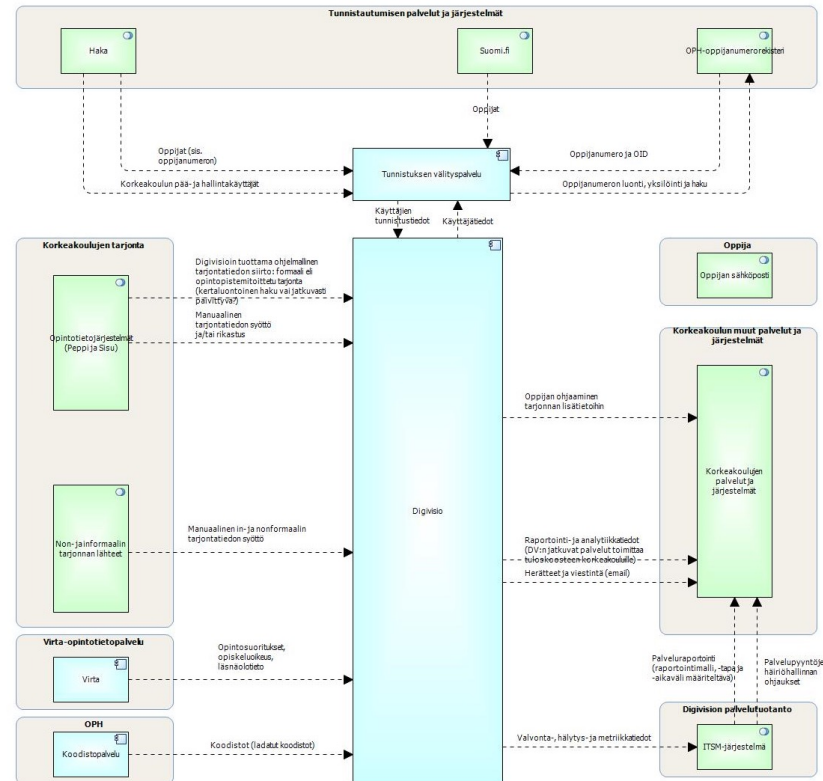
Tunnistautumisen palvelut ja järjestelmät

Haka

Suomi.fi

OPH-oppijanumerorekisteri

Oppijat

Oppijat (sis. oppijanumeron)

Tunnistuksen välityspalvelu

Oppijanumero ja OID

Korkeakoulun pää- ja hallintakäyttäjät

Oppijanumeron luonti, yksilöinti ja haku

Käyttäjien tunnistustiedot

Käyttäjätiedot

Korkeakoulujen tarjonta

Digivisioin tuottama ohjelmallinen tarjontatiedon siirto: formaali eli opintopistemitoitettu tarjonta (kertaluontoinen haku vai jatkuvasti päivittyvä?)

Manuaalinen tarjontatiedon syöttö ja/tai rikastus

Opintotietojärjestelmät (Peppi ja Sisu)

Oppija

Oppijan sähköposti

Korkeakoulun muut palvelut ja järjestelmät

Oppijan ohjaaminen tarjonnan lisätietoihin

Korkeakoulujen palvelut ja järjestelmät

Digivisio

Non- ja informaalin tarjonnan lähteet

Manuaalinen in- ja nonformaalin tarjontatiedon syöttö

Raportointi- ja analytiikkatiedot (DV:n jatkuvat palvelut toimittaa tulokset korkeakoululle)

Herätteet ja viestintä (email)

Virta-opintotietopalvelu

Virta

Opintosuoritukset, opiskeluoikeus, läsnäolotieto

Palveluraportointi (raportointimalli, -tapa ja -aikaväli määriteltävä)

Palvelupyyntöje häiriöhallinnan ohjaukset

OPH

Koodistopalvelu

Koodistot (ladatut koodistot)

Digivision palvelutuotanto

Valvonta-, hälytys- ja metriikkatiedot

ITSM-järjestelmä